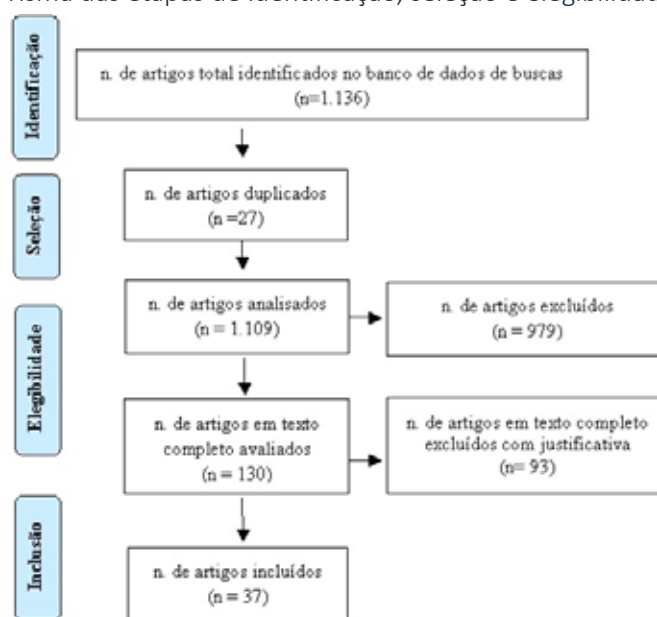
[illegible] das etapas de identificação, seleção e elegibilidade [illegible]

Identificação

n. de artigos total identificados no banco de dados de buscas (n=1.136)

Seleção

n. de artigos duplicados (n =27)

Elegibilidade

n. de artigos analisados (n = 1.109)

n. de artigos excluídos (n = 979)

n. de artigos em texto completo avaliados (n = 130)

n. de artigos em texto completo excluídos com justificativa (n= 93)

Inclusão

n. de artigos incluídos (n = 37)